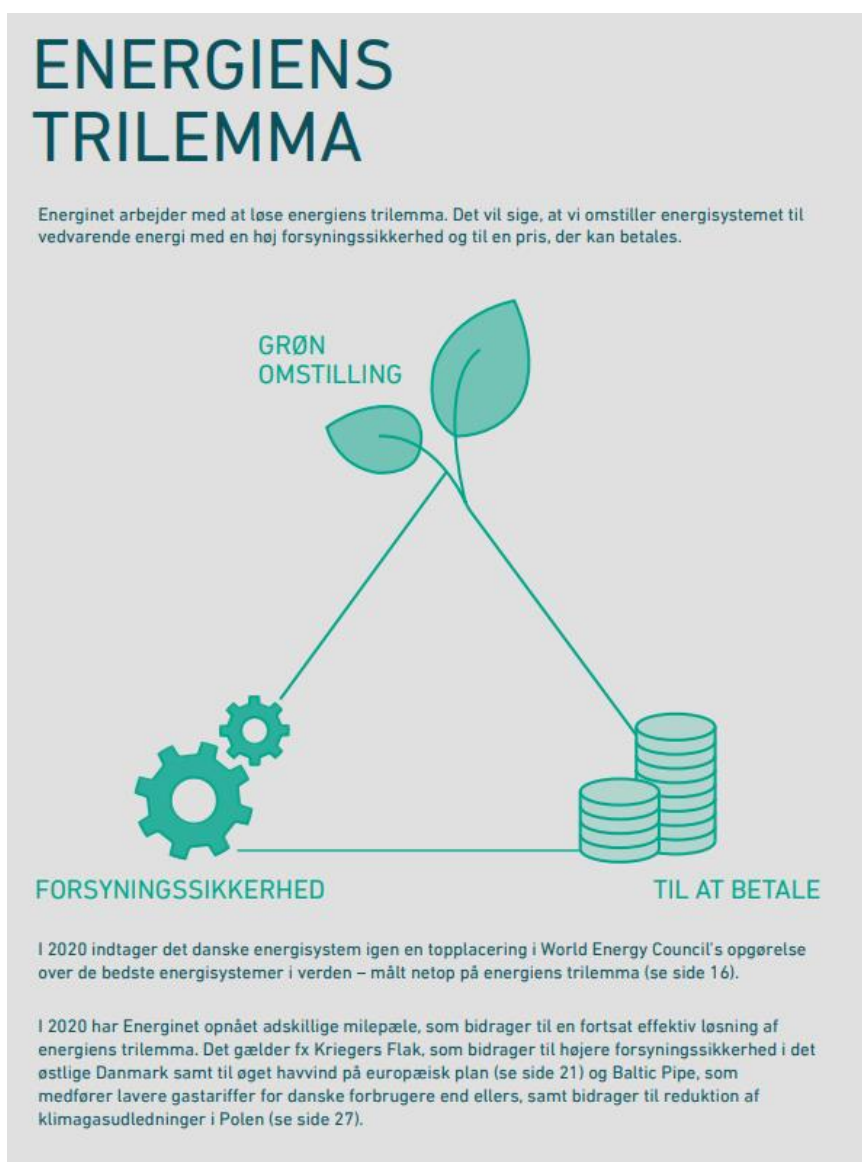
ENERGIENS TRILEMMA

Energinet arbejder med at løse energiens trilemma. Det vil sige, at vi omstiller energisystemet til vedvarende energi med en høj forsyningssikkerhed og til en pris, der kan betales.

GRØN OMSTILLING

FORSYNINGSSIKKERHED

TIL AT BETALE

I 2020 indtager det danske energisystem igen en topplacering i World Energy Council's opgørelse over de bedste energisystemer i verden – målt netop på energiens trilemma (se side 16).

I 2020 har Energinet opnået adskillige milepæle, som bidrager til en fortsat effektiv løsning af energiens trilemma. Det gælder fx Kriegers Flak, som bidrager til højere forsyningssikkerhed i det østlige Danmark samt til øget havvind på europæisk plan (se side 21) og Baltic Pipe, som medfører lavere gastariffer for danske forbrugere end ellers, samt bidrager til reduktion af klimagasudledninger i Polen (se side 27).